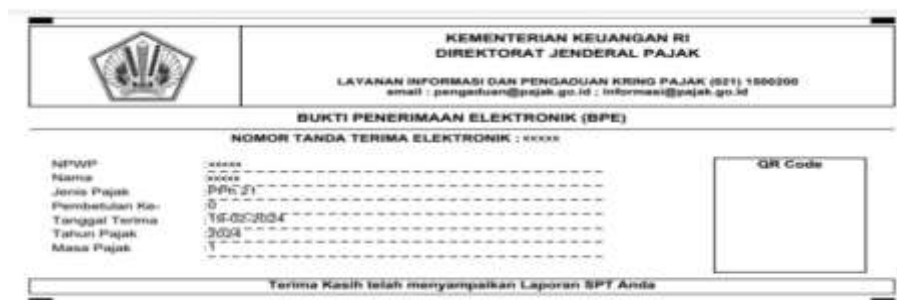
KEMENTERIAN KEUANGAN RI
DIREKTORAT JENDERAL PAJAK

LAYANAN INFORMASI DAN PENGADUAN KRING PAJAK (021) 1500200
email : pengaduan@pajak.go.id ; informasi@pajak.go.id

BUKTI PENERIMAAN ELEKTRONIK (BPE)

NOMOR TANDA TERIMA ELEKTRONIK : xxxxx

NPWP : xxxxx
Nama : xxxxx
Jenis Pajak : PPh 21
Pembetulan Ke- : 0
Tanggal Terima : 16-02-2024
Tahun Pajak : 2024
Masa Pajak : 1

QR Code

Terima Kasih telah menyampaikan Laporan SPT Anda